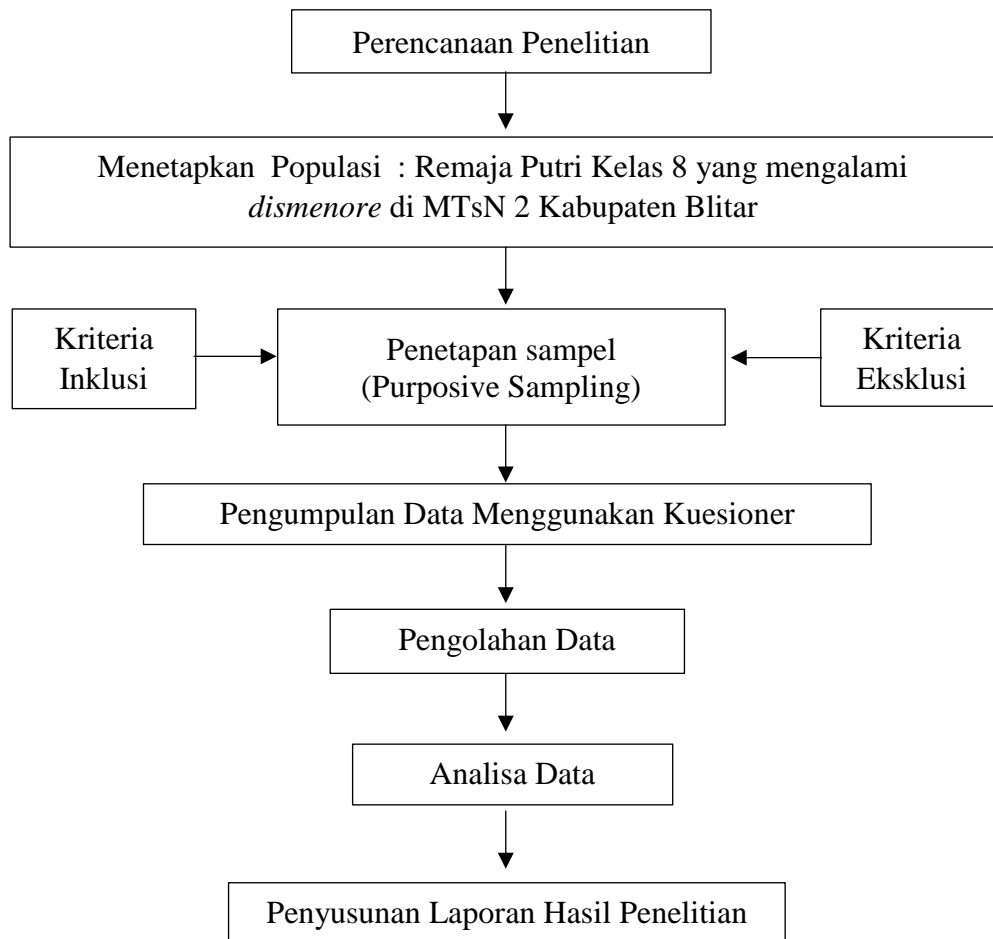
Perencanaan Penelitian

Menetapkan Populasi : Remaja Putri Kelas 8 yang mengalami *dismenore* di MTsN 2 Kabupaten Blitar

Kriteria Inklusi

Penetapan sampel (Purposive Sampling)

Kriteria Eksklusi

Pengumpulan Data Menggunakan Kuesioner

Pengolahan Data

Analisa Data

Penyusunan Laporan Hasil Penelitian